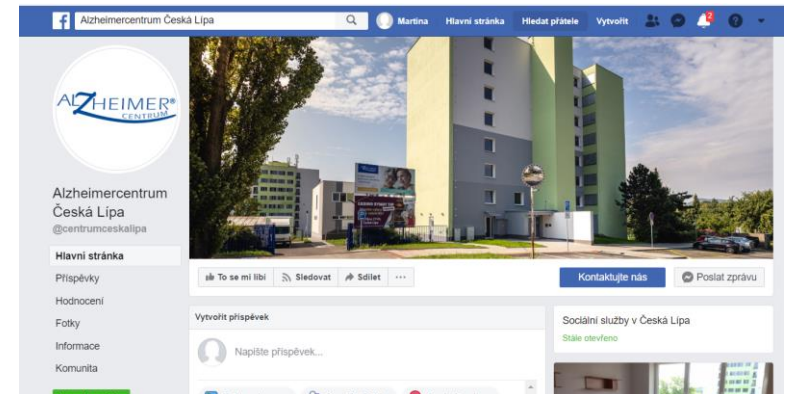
Alzheimercentrum Česká Lípa

Martina Hlavní stránka Hledat přátele Vytvořit

2

ALZHEIMER® CENTRUM

Alzheimercentrum Česká Lípa
@centrumceskalipa

Hlavní stránka
Příspěvky
Hodnocení
Fotky
Informace
Komunita

To se mi líbí Sledovat Sdílet ···

Kontaktujte nás
Poslat zprávu

Vytvořit příspěvek

Napište příspěvek...

Sociální služby v Česká Lípa
Stále otevřeno